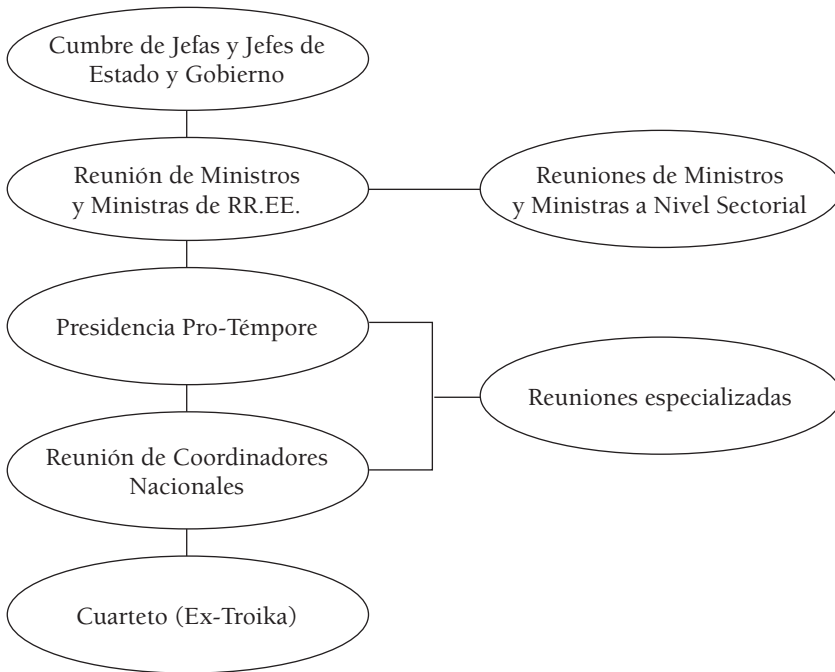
Cumbre de Jefas y Jefes de Estado y Gobierno

Reunión de Ministros y Ministras de RR.EE.

Reuniones de Ministros y Ministras a Nivel Sectorial

Presidencia Pro-Témpore

Reuniones especializadas

Reunión de Coordinadores Nacionales

Cuarteto (Ex-Troika)